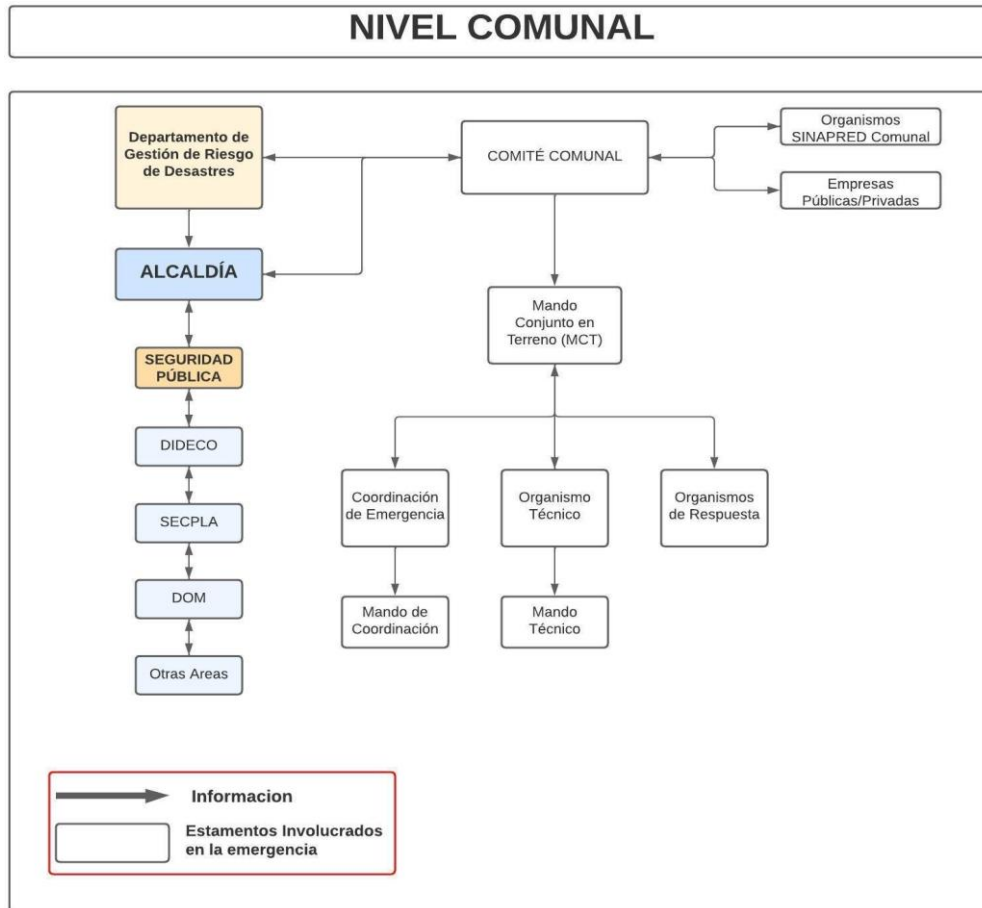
NIVEL COMUNAL

Departamento de Gestión de Riesgo de Desastres

COMITÉ COMUNAL

Organismos SINAPRED Comunal

Empresas Públicas/Privadas

ALCALDÍA

SEGURIDAD PÚBLICA

DIDECO

SECPLA

DOM

Otras Areas

Mando Conjunto en Terreno (MCT)

Coordinación de Emergencia

Organismo Técnico

Organismos de Respuesta

Mando de Coordinación

Mando Técnico

Informacion

Estamentos Involucrados en la emergencia